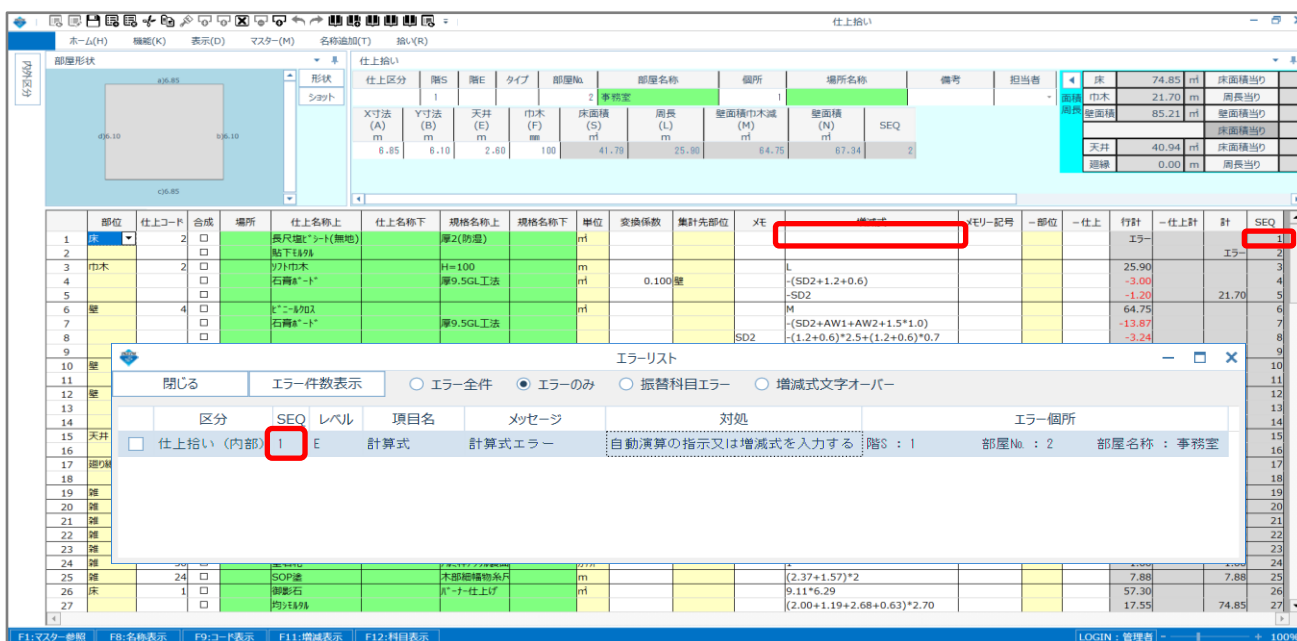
仕上拾い

ホーム(H) 機能(K) 表示(D) マスター(M) 名称追加(T) 拾い(R)

内外区分

部屋形状

a)6.85
d)6.10 b)6.10
c)6.85

形状
ショット

仕上拾い

| 仕上区分 | 階S | 階E | タイプ | 部屋No. | 部屋名称 | 個所 | 場所名称 | 備考 | 担当者 |
|---|---|---|---|---|---|---|---|---|---|
| | 1 | | | 2 | 事務室 | 1 | | | |

| X寸法 (A) m | Y寸法 (B) m | 天井 (E) m | 巾木 (F) mm | 床面積 (S) ㎡ | 周長 (L) m | 壁面積巾木減 (M) ㎡ | 壁面積 (N) ㎡ | SEQ |
|---|---|---|---|---|---|---|---|---|
| 6.85 | 6.10 | 2.60 | 100 | 41.79 | 25.90 | 64.75 | 67.34 | 2 |

| | 床 | 74.85 | ㎡ | 床面積当り |
|---|---|---|---|---|
| 面積 | 巾木 | 21.70 | m | 周長当り |
| 周長 | 壁面積 | 85.21 | ㎡ | 壁面積当り |
| | | | | 床面積当り |
| | 天井 | 40.94 | ㎡ | 床面積当り |
| | 廻縁 | 0.00 | m | 周長当り |

| | 部位 | 仕上コード | 合成 | 場所 | 仕上名称上 | 仕上名称下 | 規格名称上 | 規格名称下 | 単位 | 変換係数 | 集計先部位 | メモ | 増減式 | メモリー記号 | 一部位 | 一仕上 | 行計 | 一仕上計 | 計 | SEQ |
|---|---|---|---|---|---|---|---|---|---|---|---|---|---|---|---|---|---|---|---|---|
| 1 | 床 | 2 | □ | | 長尺塩ビシート(無地) | | 厚2(防湿) | | ㎡ | | | | | | | | エラー | | | 1 |
| 2 | | | □ | | 貼下モルタル | | | | | | | | | | | | | | エラー | 2 |
| 3 | 巾木 | 2 | □ | | ソフト巾木 | | H=100 | | m | | | | L | | | | 25.90 | | | 3 |
| 4 | | | □ | | 石膏ボード | | 厚9.5GL工法 | | ㎡ | 0.100 | 壁 | | -(SD2+1.2+0.6) | | | | -3.00 | | | 4 |
| 5 | | | □ | | | | | | | | | | -SD2 | | | | -1.20 | | 21.70 | 5 |
| 6 | 壁 | 4 | □ | | ビニールクロス | | | | ㎡ | | | | M | | | | 64.75 | | | 6 |
| 7 | | | □ | | 石膏ボード | | 厚9.5GL工法 | | | | | | -(SD2+AW1+AW2+1.5*1.0) | | | | -13.87 | | | 7 |
| 8 | | | □ | | | | | | | | | SD2 | -(1.2+0.6)*2.5+(1.2+0.6)*0.7 | | | | -3.24 | | | 8 |
| 9 | | | | | | | | | | | | | | | | | | | | 9 |
| 10 | 壁 | | | | | | | | | | | | | | | | | | | 10 |
| 11 | | | | | | | | | | | | | | | | | | | | 11 |
| 12 | 壁 | | | | | | | | | | | | | | | | | | | 12 |
| 13 | | | | | | | | | | | | | | | | | | | | 13 |
| 14 | | | | | | | | | | | | | | | | | | | | 14 |
| 15 | 天井 | | | | | | | | | | | | | | | | | | | 15 |
| 16 | | | | | | | | | | | | | | | | | | | | 16 |
| 17 | 廻り縁 | | | | | | | | | | | | | | | | | | | 17 |
| 18 | | | | | | | | | | | | | | | | | | | | 18 |
| 19 | 雑 | | | | | | | | | | | | | | | | | | | 19 |
| 20 | 雑 | | | | | | | | | | | | | | | | | | | 20 |
| 21 | 雑 | | | | | | | | | | | | | | | | | | | 21 |
| 22 | 雑 | | | | | | | | | | | | | | | | | | | 22 |
| 23 | 雑 | | | | | | | | | | | | | | | | | | | 23 |
| 24 | 雑 | | | | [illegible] | | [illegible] | | | | | | | | | | | | | 24 |
| 25 | 雑 | 24 | □ | | SOP塗 | | 木部細幅物系F | | | | | | (2.37+1.57)*2 | | | | 7.88 | | 7.88 | 25 |
| 26 | 床 | 1 | □ | | 御影石 | | バーナー仕上げ | | ㎡ | | | | 9.11*6.29 | | | | 57.30 | | | 26 |
| 27 | | | □ | | 均しモルタル | | | | | | | | (2.00+1.19+2.68+0.63)*2.70 | | | | 17.55 | | 74.85 | 27 |

エラーリスト

閉じる　エラー件数表示　○ エラー全件　◉ エラーのみ　○ 振替科目エラー　○ 増減式文字オーバー

| | 区分 | SEQ | レベル | 項目名 | メッセージ | 対処 | エラー個所 |
|---|---|---|---|---|---|---|---|
| □ | 仕上拾い（内部） | 1 | E | 計算式 | 計算式エラー | 自動演算の指示又は増減式を入力する | 階S：1　部屋No.：2　部屋名称：事務室 |

F1:マスター参照　F8:名称表示　F9:コード表示　F11:増減表示　F12:科目表示　LOGIN：管理者　100%